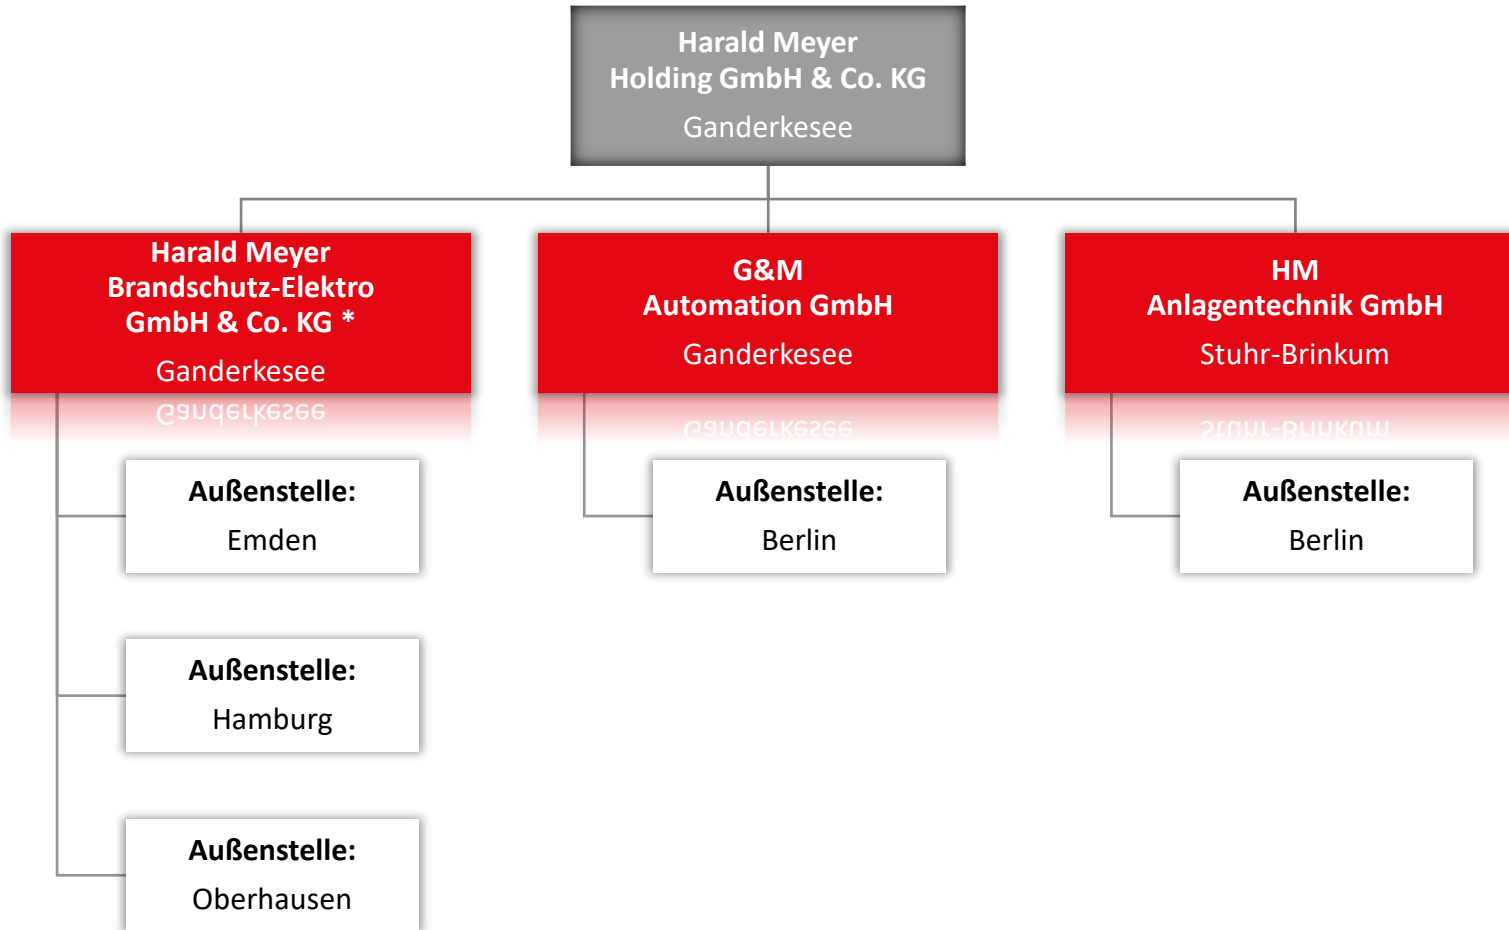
Harald Meyer
Holding GmbH & Co. KG
Ganderkesee

Harald Meyer
Brandschutz-Elektro
GmbH & Co. KG *
Ganderkesee

G&M
Automation GmbH
Ganderkesee

HM
Anlagentechnik GmbH
Stuhr-Brinkum

Außenstelle:
Emden

Außenstelle:
Hamburg

Außenstelle:
Oberhausen

Außenstelle:
Berlin

Außenstelle:
Berlin